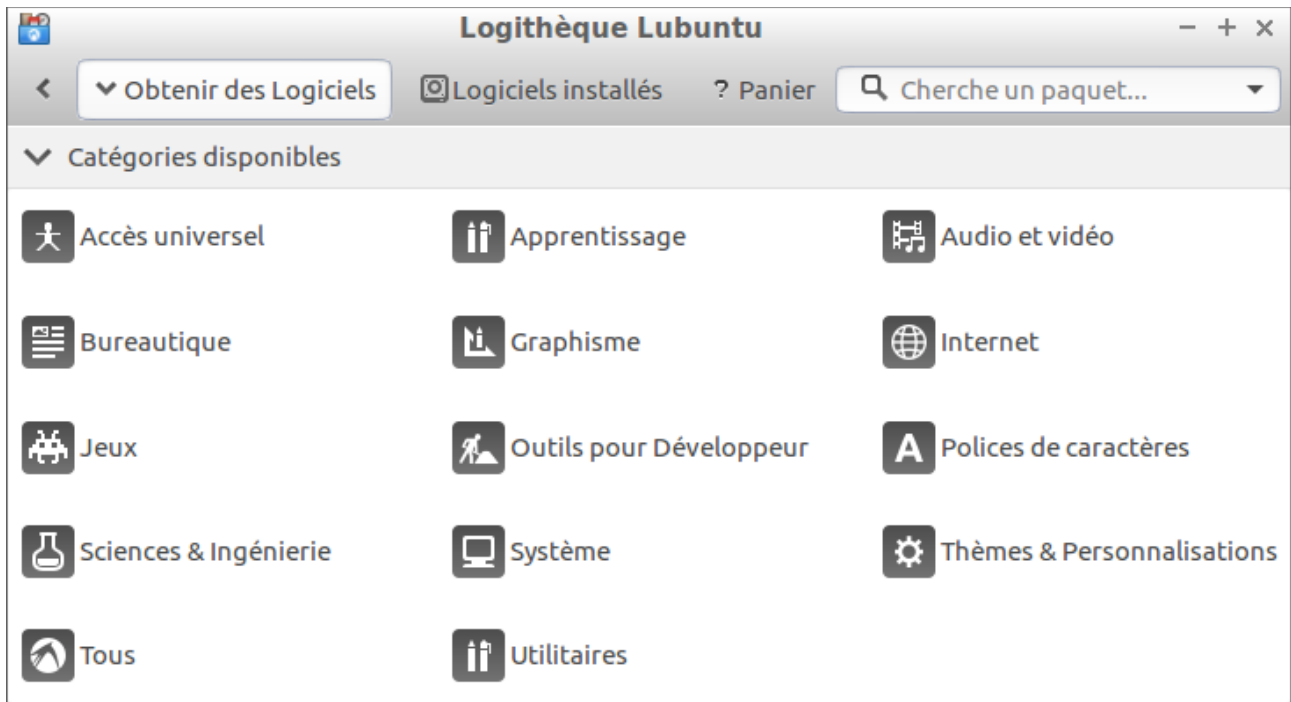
Logithèque Lubuntu

− + ×

< Obtenir des Logiciels Logiciels installés ? Panier Cherche un paquet...

Catégories disponibles

Accès universel
Apprentissage
Audio et vidéo
Bureautique
Graphisme
Internet
Jeux
Outils pour Développeur
Polices de caractères
Sciences & Ingénierie
Système
Thèmes & Personnalisations
Tous
Utilitaires